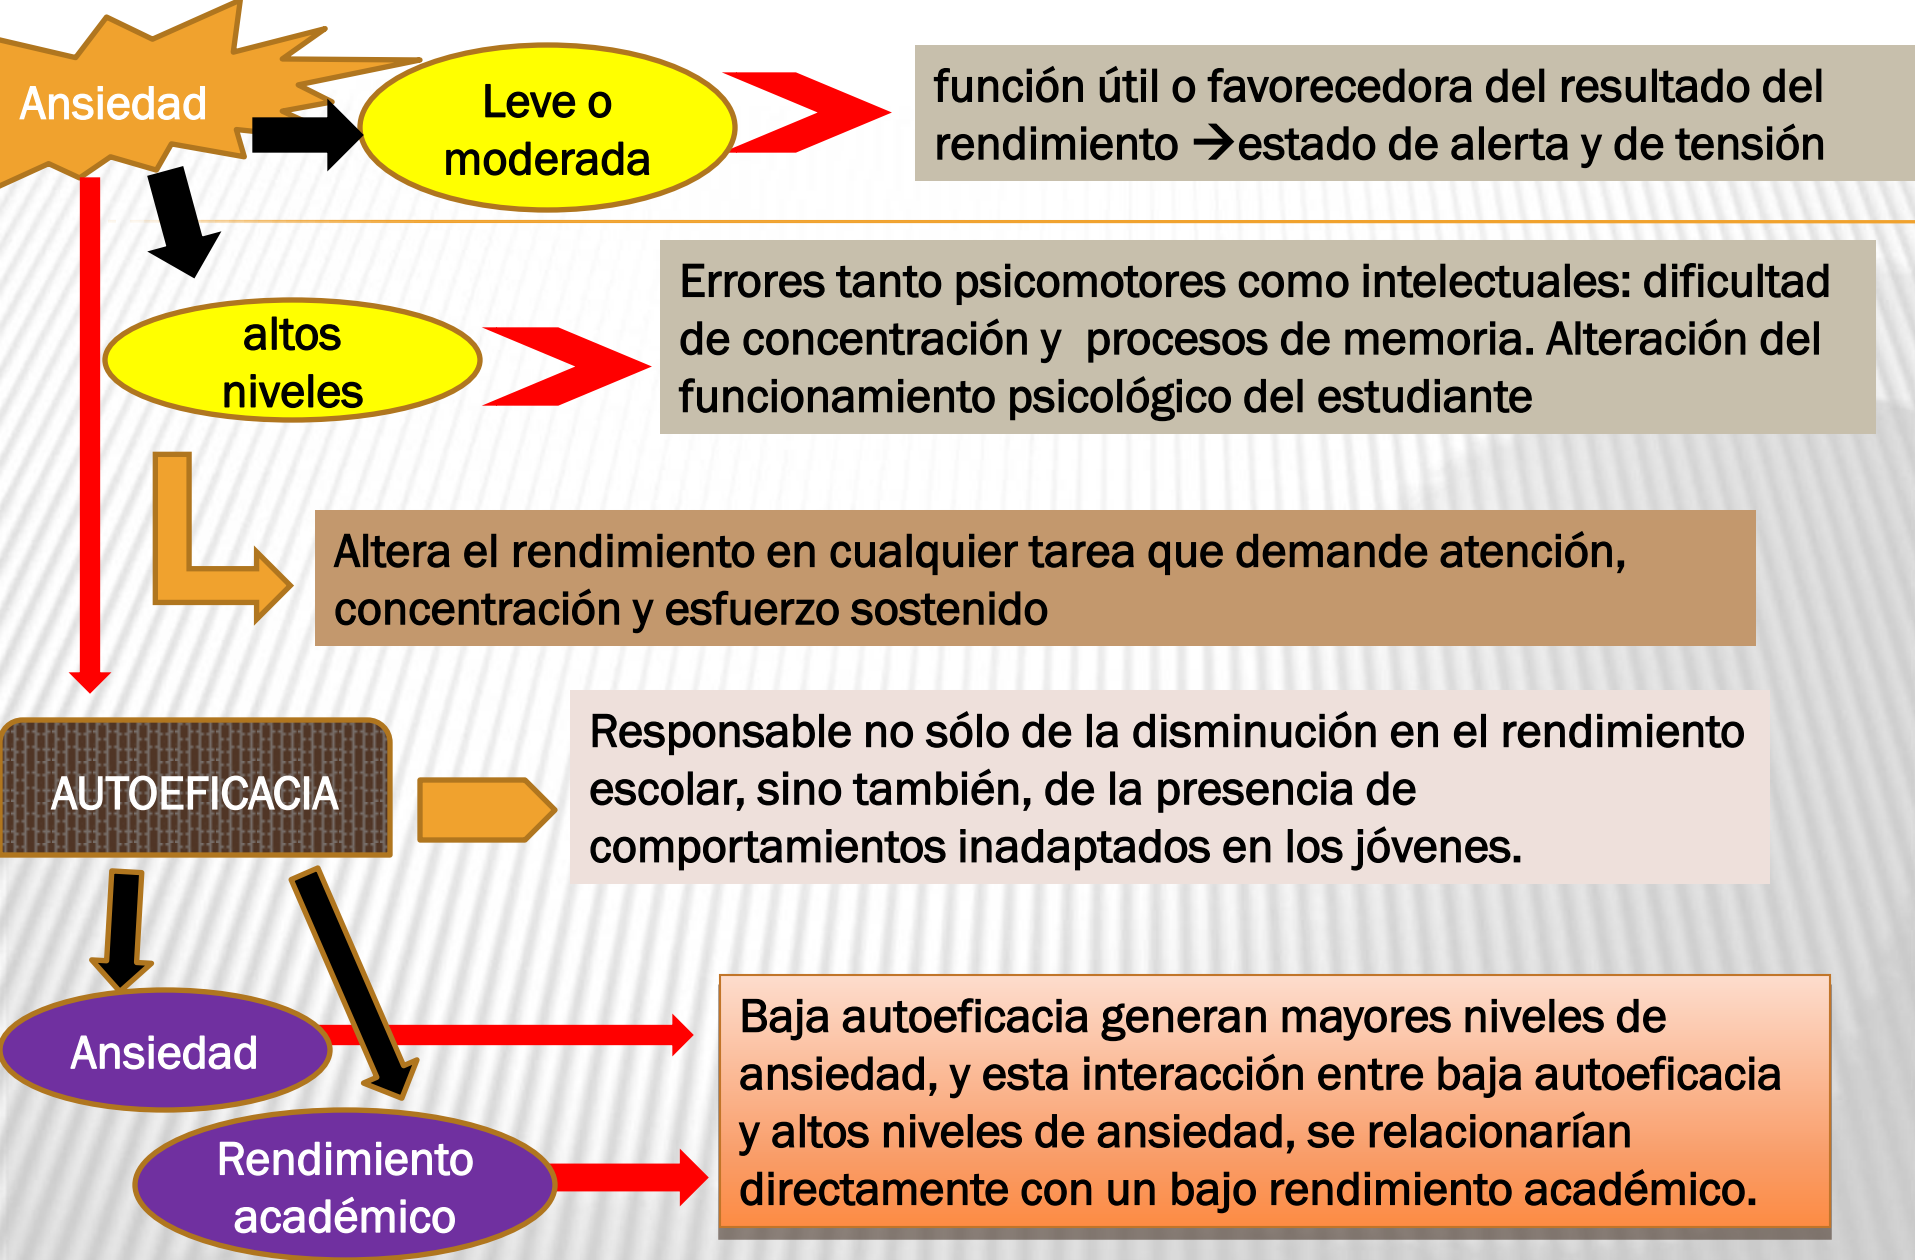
Ansiedad

Leve o moderada

función útil o favorecedora del resultado del rendimiento →estado de alerta y de tensión

altos niveles

Errores tanto psicomotores como intelectuales: dificultad de concentración y procesos de memoria. Alteración del funcionamiento psicológico del estudiante

Altera el rendimiento en cualquier tarea que demande atención, concentración y esfuerzo sostenido

AUTOEFICACIA

Responsable no sólo de la disminución en el rendimiento escolar, sino también, de la presencia de comportamientos inadaptados en los jóvenes.

Ansiedad

Rendimiento académico

Baja autoeficacia generan mayores niveles de ansiedad, y esta interacción entre baja autoeficacia y altos niveles de ansiedad, se relacionarían directamente con un bajo rendimiento académico.